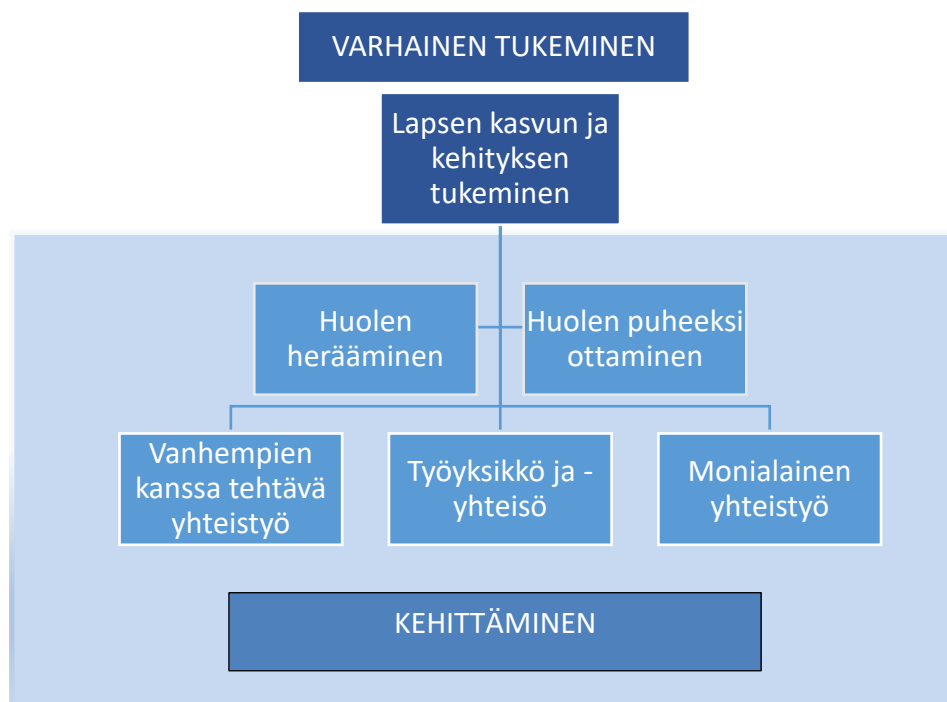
VARHAINEN TUKEMINEN

Lapsen kasvun ja kehityksen tukeminen

Huolen herääminen

Huolen puheeksi ottaminen

Vanhempien kanssa tehtävä yhteistyö

Työyksikkö ja -yhteisö

Monialainen yhteistyö

KEHITTÄMINEN